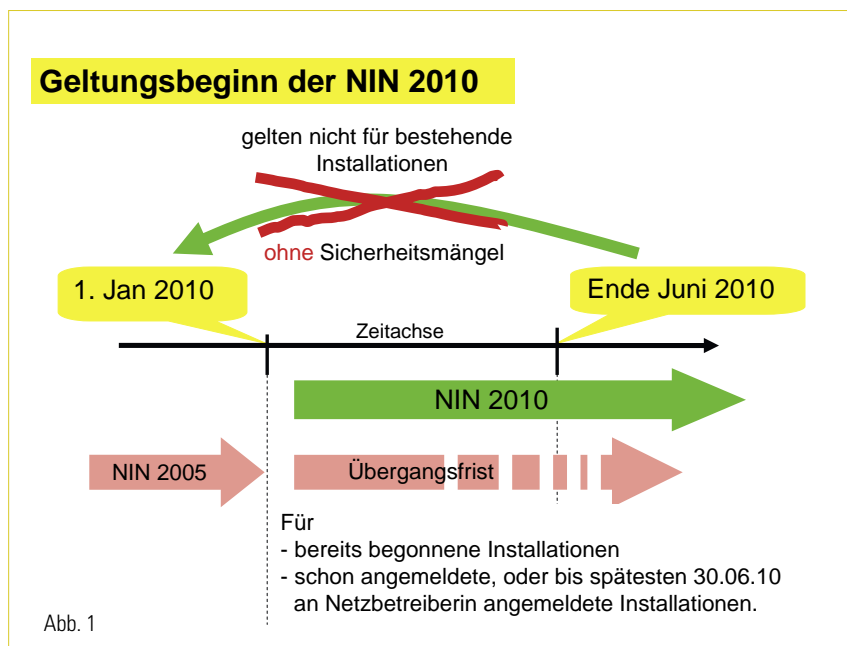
Geltungsbeginn der NIN 2010

gelten nicht für bestehende Installationen

ohne Sicherheitsmängel

1. Jan 2010

Ende Juni 2010

Zeitachse

NIN 2010

NIN 2005

Übergangsfrist

Für
- bereits begonnene Installationen
- schon angemeldete, oder bis spätesten 30.06.10 an Netzbetreiberin angemeldete Installationen.

Abb. 1